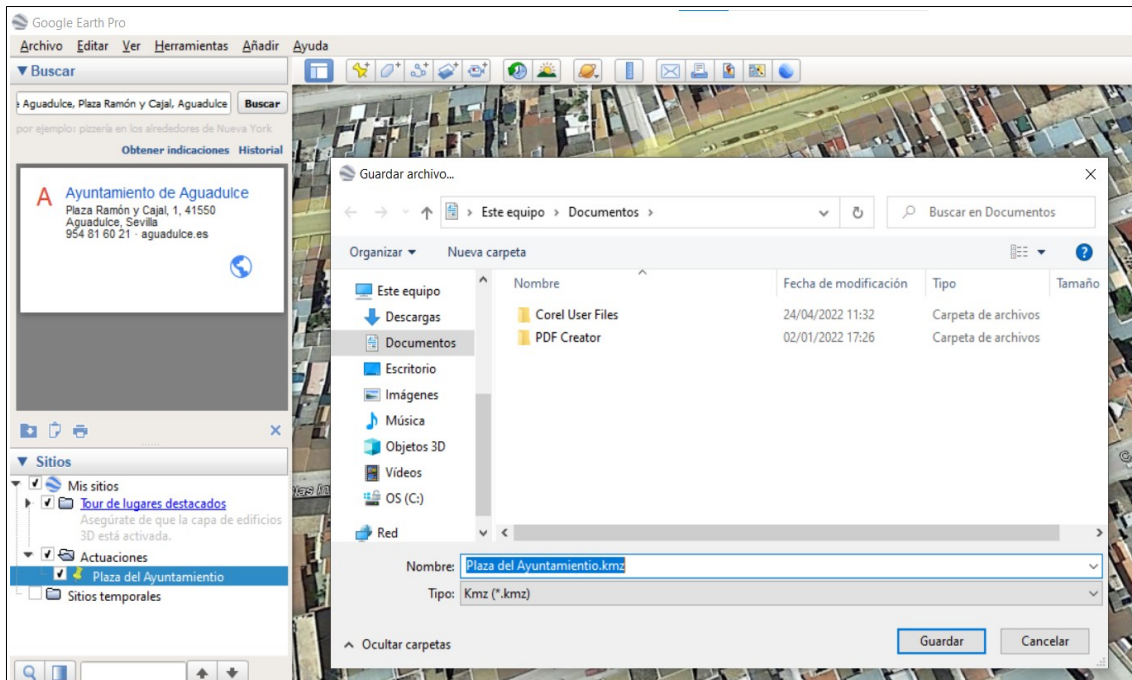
Google Earth Pro

Archivo Editar Ver Herramientas Añadir Ayuda

▼Buscar

Aguadulce, Plaza Ramón y Cajal, Aguadulce Buscar

por ejemplo: pizzería en los alrededores de Nueva York

Obtener indicaciones Historial

A Ayuntamiento de Aguadulce
Plaza Ramón y Cajal, 1, 41550
Aguadulce, Sevilla
954 81 60 21 · aguadulce.es

▼ Sitios

Mis sitios
Tour de lugares destacados
Asegúrate de que la capa de edificios 3D está activada.
Actuaciones
Plaza del Ayuntamiento
Sitios temporales

Guardar archivo...

Este equipo › Documentos ›

Buscar en Documentos

Organizar ▾ Nueva carpeta

Este equipo
Descargas
Documentos
Escritorio
Imágenes
Música
Objetos 3D
Vídeos
OS (C:)
Red

| Nombre | Fecha de modificación | Tipo | Tamaño |
|---|---|---|---|
| Corel User Files | 24/04/2022 11:32 | Carpeta de archivos | |
| PDF Creator | 02/01/2022 17:26 | Carpeta de archivos | |

Nombre: Plaza del Ayuntamientio.kmz

Tipo: Kmz (*.kmz)

Ocultar carpetas

Guardar Cancelar